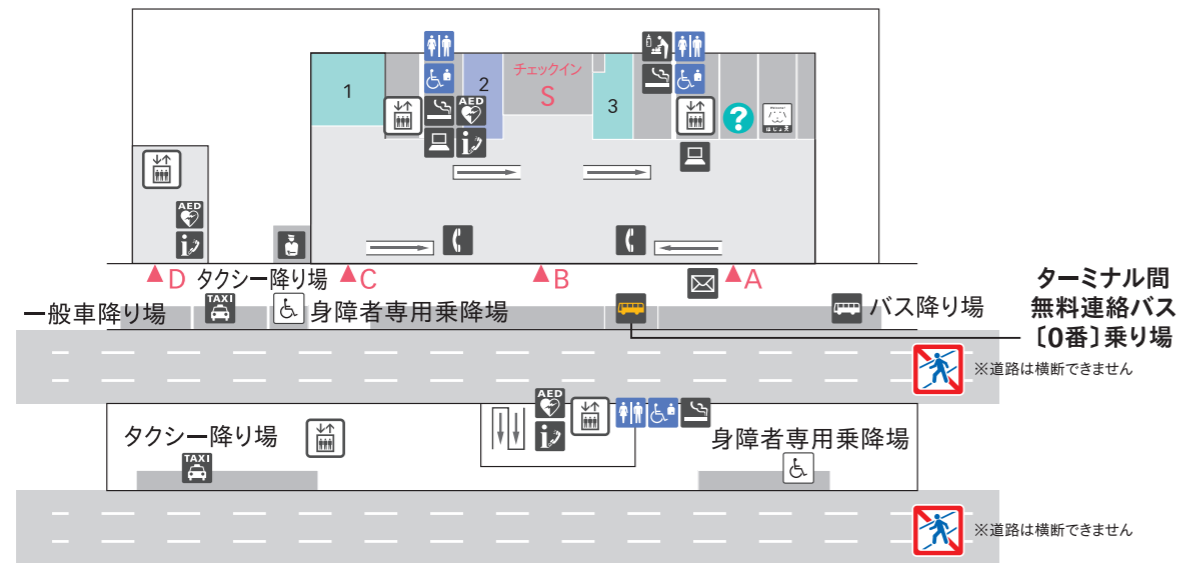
1
2
チェックイン
S
3
AED
AED
D タクシー降り場
C
B
A
ターミナル間
無料連絡バス
〔0番〕乗り場
TAXI
一般車降り場
身障者専用乗降場
バス降り場
※道路は横断できません
タクシー降り場
AED
身障者専用乗降場
TAXI
※道路は横断できません